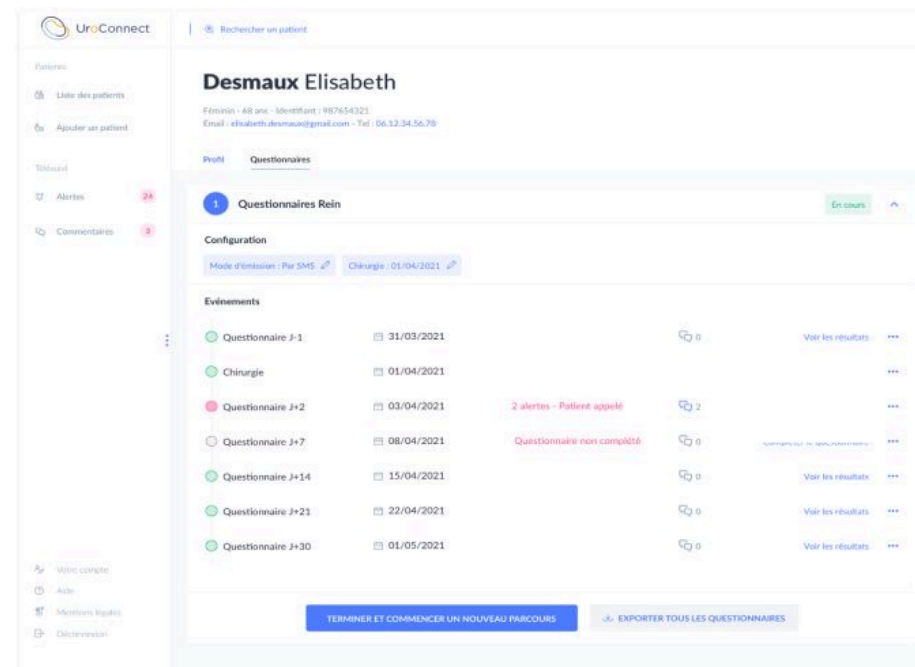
UroConnect

Rechercher un patient

Patients

Liste des patients

Ajouter un patient

Télésuivi

Alertes 24

Commentaires 3

Desmaux Elisabeth

Féminin · 68 ans · Identifiant : 987654321
Email : elisabeth.desmaux@gmail.com · Tel : 06.12.34.56.78

Profil Questionnaires

1 Questionnaires Rein En cours

Configuration

Mode d'émission : Par SMS Chirurgie : 01/04/2021

Evénements

| | | | | |
|---|---|---|---|---|
| Questionnaire J-1 | 31/03/2021 | | 0 | Voir les résultats |
| Chirurgie | 01/04/2021 | | | |
| Questionnaire J+2 | 03/04/2021 | 2 alertes - Patient appelé | 2 | |
| Questionnaire J+7 | 08/04/2021 | Questionnaire non complété | 0 | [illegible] |
| Questionnaire J+14 | 15/04/2021 | | 0 | Voir les résultats |
| Questionnaire J+21 | 22/04/2021 | | 0 | Voir les résultats |
| Questionnaire J+30 | 01/05/2021 | | 0 | Voir les résultats |

TERMINER ET COMMENCER UN NOUVEAU PARCOURS

EXPORTER TOUS LES QUESTIONNAIRES

Votre compte

Aide

Mentions légales

Déconnexion